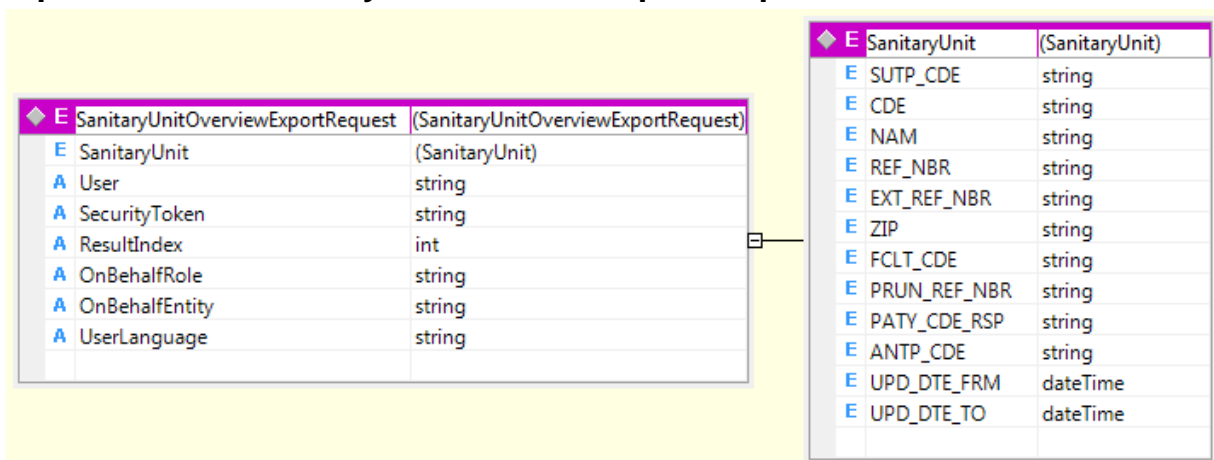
| | SanitaryUnitOverviewExportRequest | (SanitaryUnitOverviewExportRequest) |
|---|---|---|
| E | SanitaryUnit | (SanitaryUnit) |
| A | User | string |
| A | SecurityToken | string |
| A | ResultIndex | int |
| A | OnBehalfRole | string |
| A | OnBehalfEntity | string |
| A | UserLanguage | string |

| | SanitaryUnit | (SanitaryUnit) |
|---|---|---|
| E | SUTP_CDE | string |
| E | CDE | string |
| E | NAM | string |
| E | REF_NBR | string |
| E | EXT_REF_NBR | string |
| E | ZIP | string |
| E | FCLT_CDE | string |
| E | PRUN_REF_NBR | string |
| E | PATY_CDE_RSP | string |
| E | ANTP_CDE | string |
| E | UPD_DTE_FRM | dateTime |
| E | UPD_DTE_TO | dateTime |